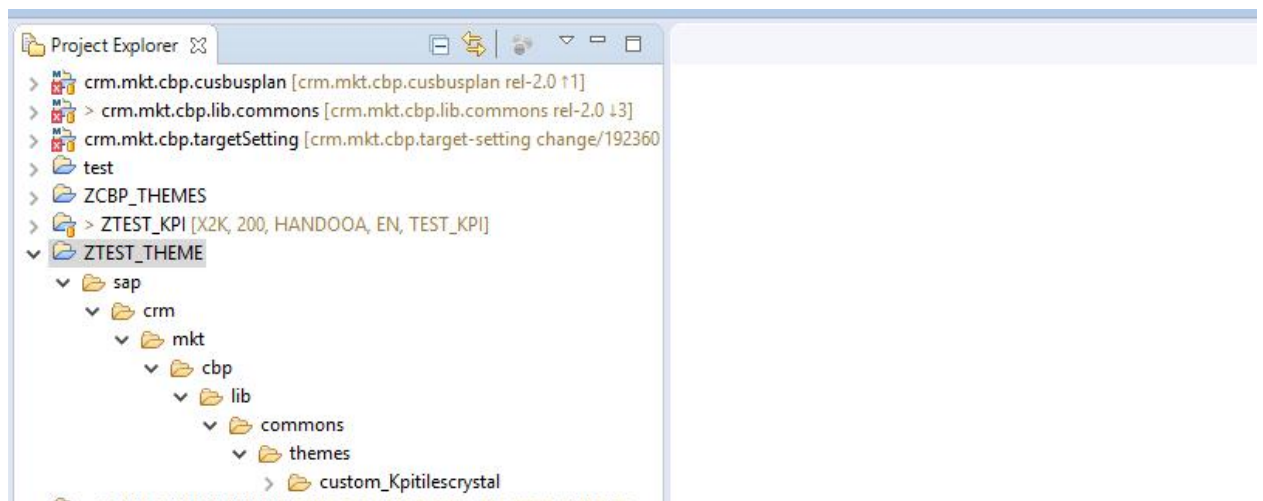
Project Explorer ☒

crm.mkt.cbp.cusbusplan [crm.mkt.cbp.cusbusplan rel-2.0 ↑1]
> crm.mkt.cbp.lib.commons [crm.mkt.cbp.lib.commons rel-2.0 ↓3]
crm.mkt.cbp.targetSetting [crm.mkt.cbp.target-setting change/192360
test
ZCBP_THEMES
> ZTEST_KPI [X2K, 200, HANDOOA, EN, TEST_KPI]
ZTEST_THEME
sap
crm
mkt
cbp
lib
commons
themes
custom_Kpitilescrystal